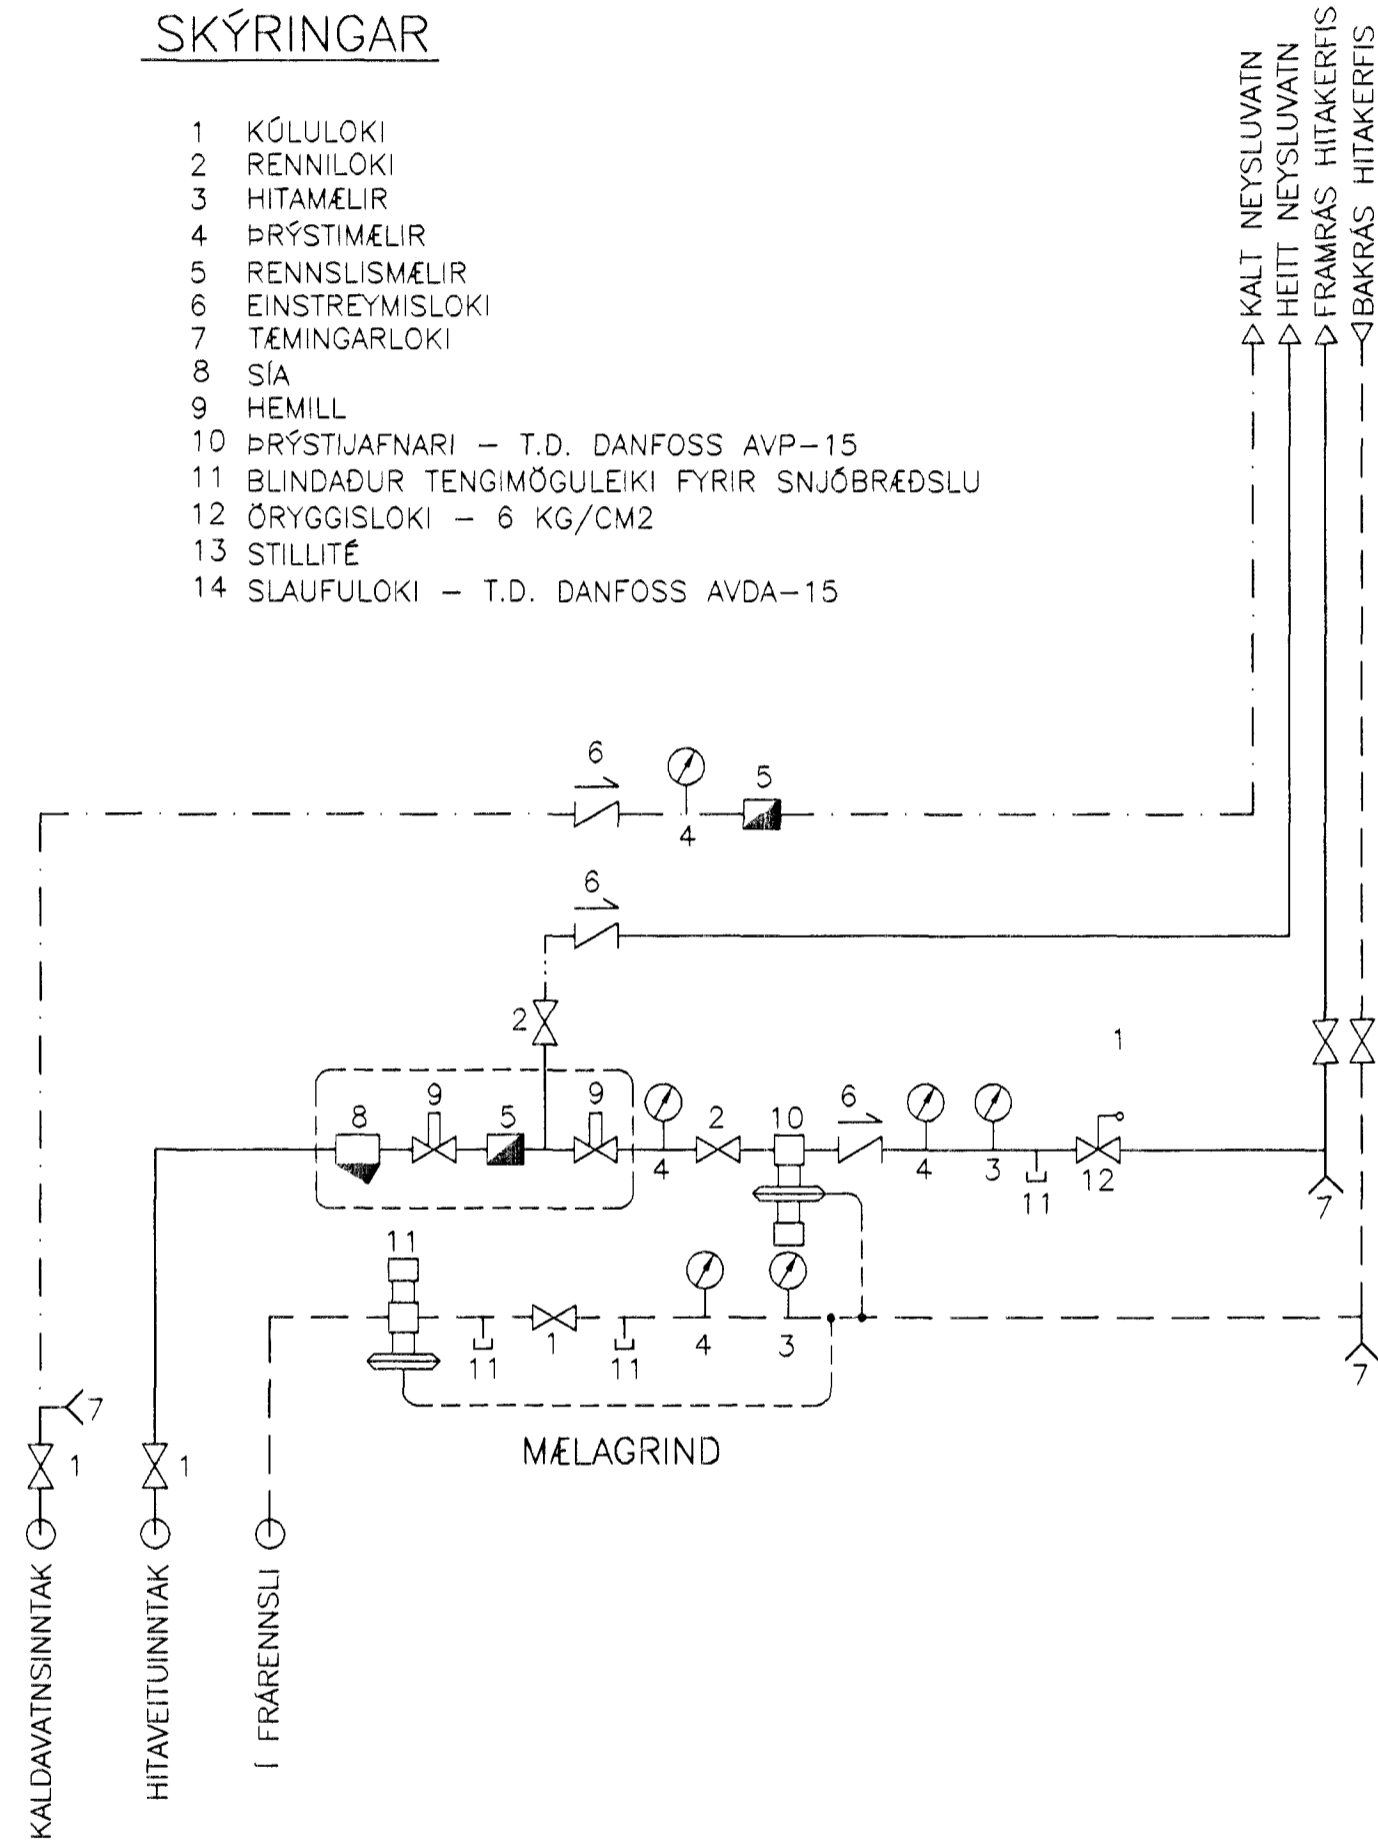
SKÝRINGAR

1 KÚLULOKI
2 RENNILOKI
3 HITAMÆLIR
4 ÞRÝSTIMÆLIR
5 RENNSLISMÆLIR
6 EINSTREYMISLOKI
7 TÆMINGARLOKI
8 SÍA
9 HEMILL
10 ÞRÝSTIJAFNARI – T.D. DANFOSS AVP–15
11 BLINDAÐUR TENGIMÖGULEIKI FYRIR SNJÓBRÆÐSLU
12 ÖRYGGISLOKI – 6 KG/CM2
13 STILLITÉ
14 SLAUFULOKI – T.D. DANFOSS AVDA–15

KALT NEYSLUVATN
HEITT NEYSLUVATN
FRAMRÁS HITAKERFIS
BAKRÁS HITAKERFIS

6
4
5
6
2
1
8
9
5
9
4
2
10
6
4
3
11
12
7
11
4
3
11
1
11
7
7
1
1

MÆLAGRIND

KALDAVATNSINNTAK
HITAVEITUINNTAK
Í FRÁRENNSLI